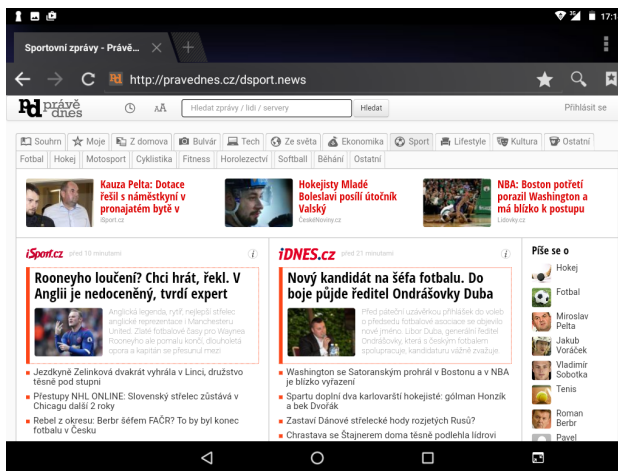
17:1

Sportovní zprávy - Právě... ×

http://pravednes.cz/dsport.news

Pd právě dnes

Hledat zprávy / lidi / servery

Hledat

Přihlásit se

Souhrn | Moje | Z domova | Bulvár | Tech | Ze světa | Ekonomika | Sport | Lifestyle | Kultura | Ostatní

Fotbal | Hokej | Motosport | Cyklistika | Fitness | Horolezectví | Softball | Běhání | Ostatní

Kauza Pelta: Dotace řešil s náměstkyní v pronajatém bytě v
iSport.cz

Hokejisty Mladé Boleslavi posílí útočník Valský
ČeskéNoviny.cz

NBA: Boston potřetí porazil Washington a má blízko k postupu
Lidovky.cz

iSport.cz před 18 minutami

Rooneyho loučení? Chci hrát, řekl. V Anglii je nedoceněný, tvrdí expert

Anglická legenda, rytíř, nejlepší střelec anglické reprezentace i Manchesteru United. Zlaté fotbalové časy pro Waynea Rooneyho ale pomalu končí, dlouholetá opora a kapitán se přesunul mezi

Jezdkyně Zelinková dvakrát vyhrála v Linci, družstvo těsně pod stupni

Přestupy NHL ONLINE: Slovenský střelec zůstává v Chicagu další 2 roky

Rebel z okresu: Berbr šéfem FAČR? To by byl konec fotbalu v Česku

iDNES.cz před 21 minutami

Nový kandidát na šéfa fotbalu. Do boje půjde ředitel Ondrášovky Duba

Před pátečními uzávěrkou přihlášek do voleb o předsedu fotbalové asociace se objevilo nové jméno. Libor Duba, generální ředitel Ondrášovky, která s českým fotbalem spolupracuje, kandidaturu vážně zvažuje.

Washington se Satoranským prohrál v Bostonu a v NBA je blízko vyřazení

Spartu doplní dva karlovarští hokejisté: gólman Honzik a bek Dvořák

Zastaví Dánové střelecké hody rozjetých Rusů?

Chrastava se Štajnerem doma těsně podlehla lídrovi

Píše se o
Hokej
Fotbal
Miroslav Pelta
Jakub Voráček
Vladimír Sobotka
Tenis
Roman Berbr
Pavel